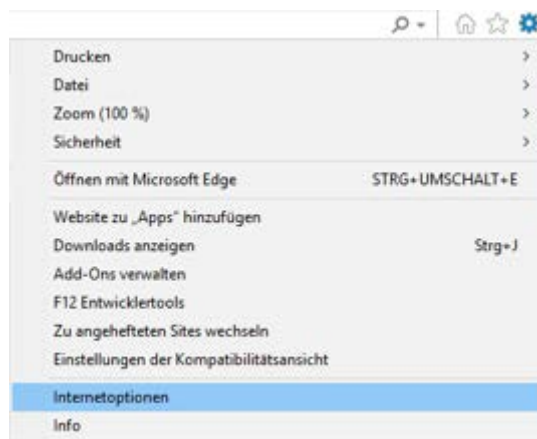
Drucken
Datei
Zoom (100 %)
Sicherheit

Öffnen mit Microsoft Edge STRG+UMSCHALT+E

Website zu „Apps" hinzufügen
Downloads anzeigen Strg+J
Add-Ons verwalten
F12 Entwicklertools
Zu angehefteten Sites wechseln
Einstellungen der Kompatibilitätsansicht

Internetoptionen
Info